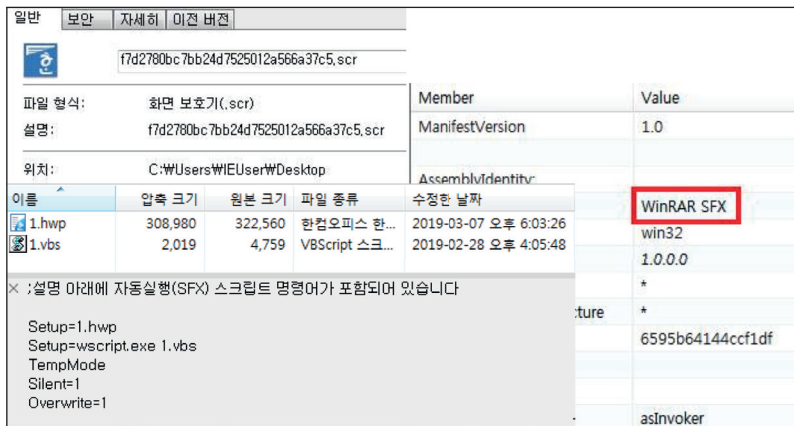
일반 | 보안 | 자세히 | 이전 버전

f7d2780bc7bb24d7525012a566a37c5.scr

파일 형식: 화면 보호기(.scr)
설명: f7d2780bc7bb24d7525012a566a37c5.scr

위치: C:₩Users₩IEUser₩Desktop

| 이름 | 압축 크기 | 원본 크기 | 파일 종류 | 수정한 날짜 |
|---|---|---|---|---|
| 1.hwp | 308,980 | 322,560 | 한컴오피스 한... | 2019-03-07 오후 6:03:26 |
| 1.vbs | 2,019 | 4,759 | VBScript 스크... | 2019-02-28 오후 4:05:48 |

;설명 아래에 자동실행(SFX) 스크립트 명령어가 포함되어 있습니다

Setup=1.hwp
Setup=wscript.exe 1.vbs
TempMode
Silent=1
Overwrite=1

| Member | Value |
|---|---|
| ManifestVersion | 1.0 |
| AssemblyIdentity: | |
| | WinRAR SFX |
| | win32 |
| | 1.0.0.0 |
| | * |
| cture | * |
| | 6595b64144ccf1df |
| | asInvoker |